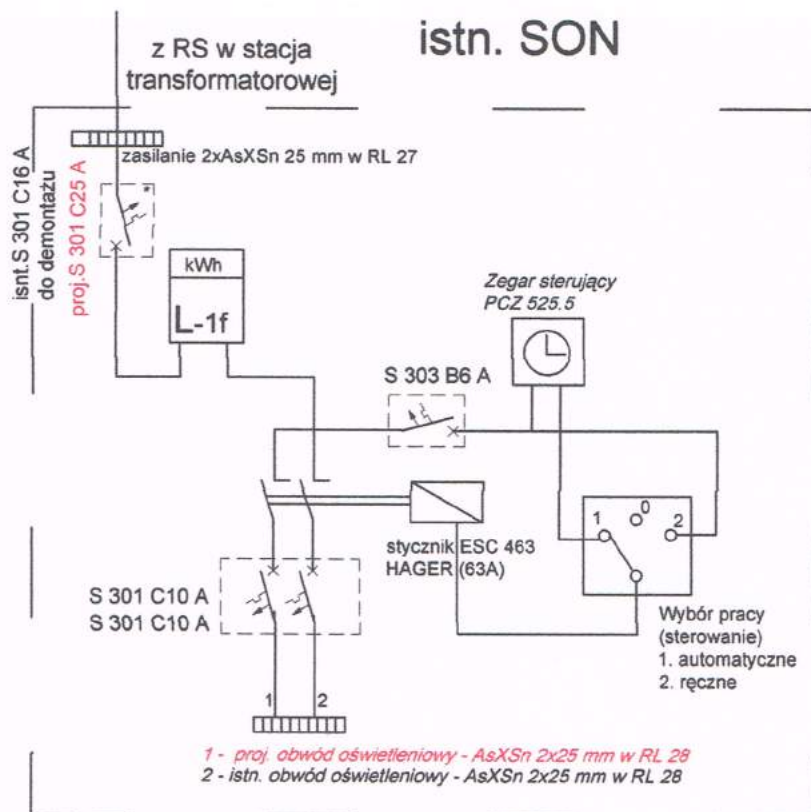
z RS w stacja transformatorowej

istn. SON

isnt.S 301 C16 A
do demontażu
proj.S 301 C25 A

zasilanie 2xAsXSn 25 mm w RL 27

kWh
L-1f

Zegar sterujący
PCZ 525.5

S 303 B6 A

stycznik ESC 463
HAGER (63A)

1 0 2

S 301 C10 A
S 301 C10 A

Wybór pracy
(sterowanie)
1. automatyczne
2. ręczne

1 2

1 - proj. obwód oświetleniowy - AsXSn 2x25 mm w RL 28
2 - istn. obwód oświetleniowy - AsXSn 2x25 mm w RL 28